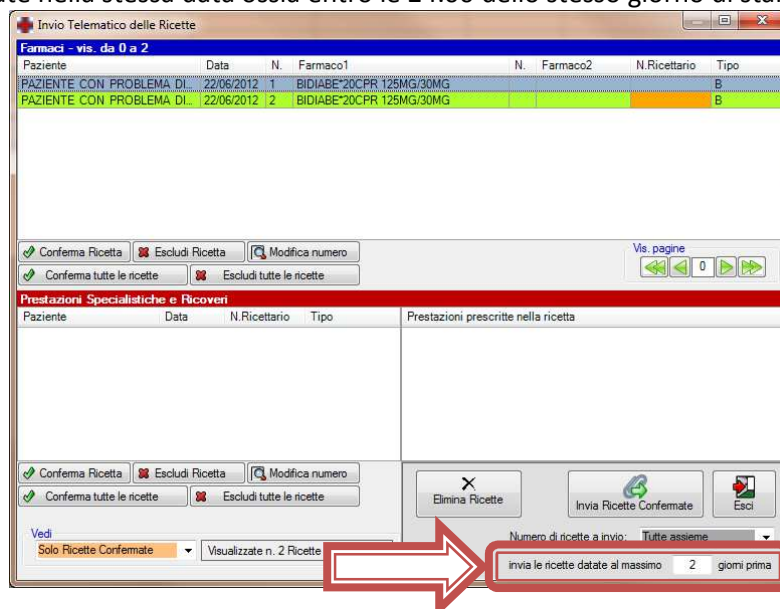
Invio Telematico delle Ricette

Farmaci - vis. da 0 a 2

| Paziente | Data | N. | Farmaco1 | N. | Farmaco2 | N.Ricettario | Tipo |
|---|---|---|---|---|---|---|---|
| PAZIENTE CON PROBLEMA DI... | 22/06/2012 | 1 | BIDIABE*20CPR 125MG/30MG | | | | B |
| PAZIENTE CON PROBLEMA DI... | 22/06/2012 | 2 | BIDIABE*20CPR 125MG/30MG | | | | B |

Conferma Ricetta | Escludi Ricetta | Modifica numero
Conferma tutte le ricette | Escludi tutte le ricette

Vis. pagine
0

Prestazioni Specialistiche e Ricoveri

| Paziente | Data | N.Ricettario | Tipo |
|---|---|---|---|

Prestazioni prescritte nella ricetta

Conferma Ricetta | Escludi Ricetta | Modifica numero
Conferma tutte le ricette | Escludi tutte le ricette

Elimina Ricette
Invia Ricette Confermate
Esci

Vedi
Solo Ricette Confermate
Visualizzate n. 2 Ricette

Numero di ricette a invio: Tutte assieme

invia le ricette datate al massimo 2 giorni prima